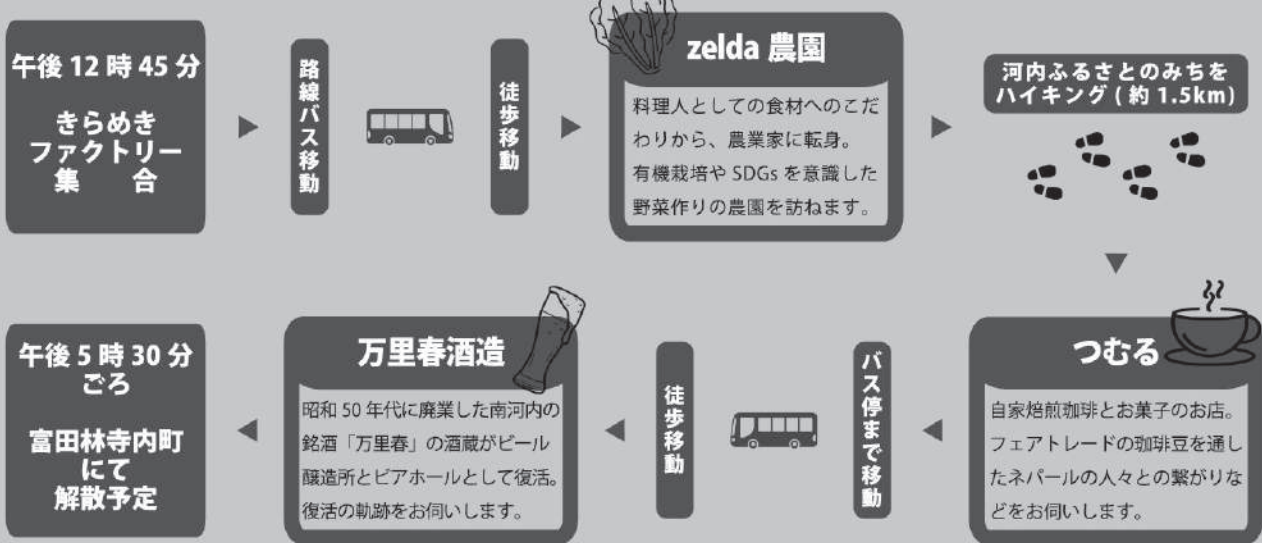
午後 12 時 45 分

きらめき
ファクトリー
集　合

路線バス移動

徒歩移動

zelda 農園

料理人としての食材へのこだわりから、農業家に転身。
有機栽培や SDGs を意識した野菜作りの農園を訪ねます。

河内ふるさとのみちを
ハイキング ( 約 1.5km)

つむる

自家焙煎珈琲とお菓子のお店。フェアトレードの珈琲豆を通したネパールの人々との繋がりなどをお伺いします。

バス停まで移動

徒歩移動

万里春酒造

昭和 50 年代に廃業した南河内の銘酒「万里春」の酒蔵がビール醸造所とビアホールとして復活。復活の軌跡をお伺いします。

午後 5 時 30 分
ごろ

富田林寺内町
にて
解散予定